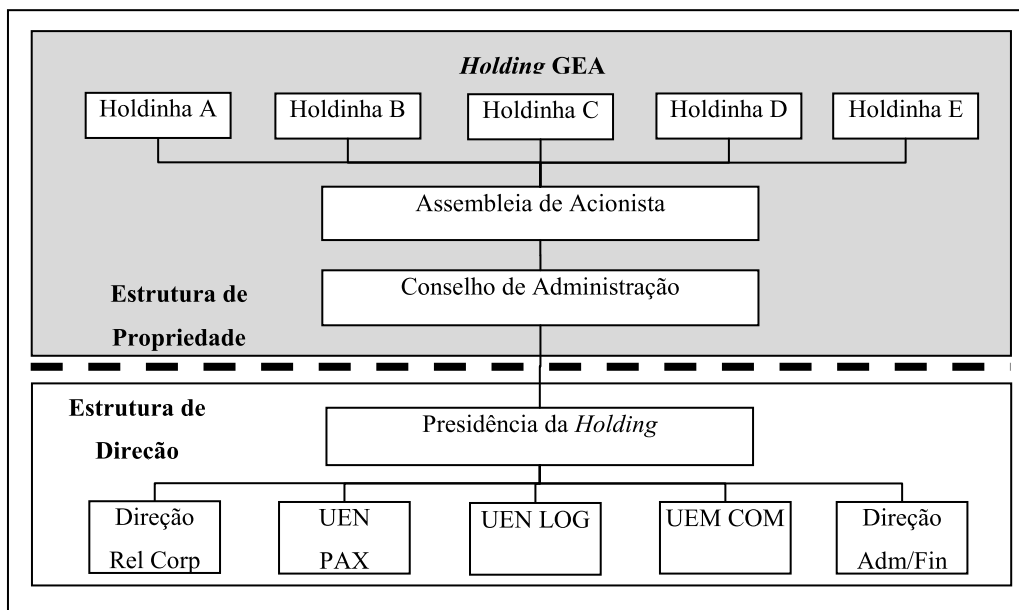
*Holding* GEA

Holdinha A

Holdinha B

Holdinha C

Holdinha D

Holdinha E

Assembleia de Acionista

Estrutura de Propriedade

Conselho de Administração

Estrutura de Direção

Presidência da *Holding*

Direção Rel Corp

UEN PAX

UEN LOG

UEM COM

Direção Adm/Fin